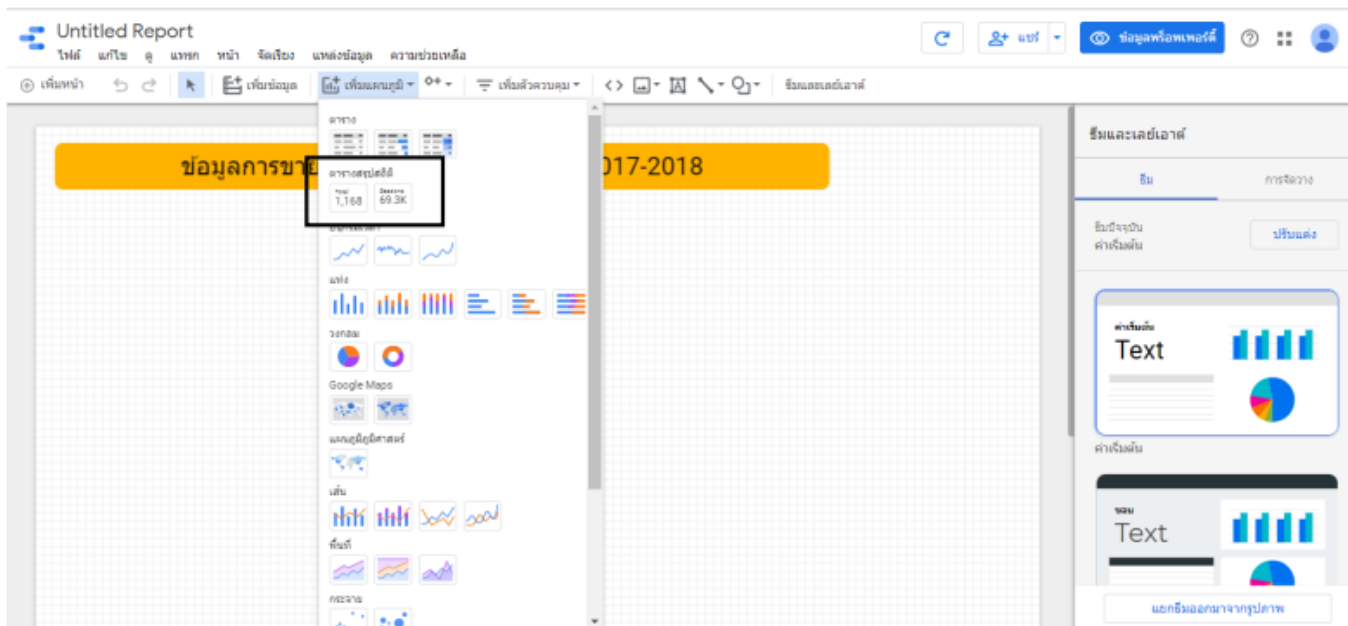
Untitled Report
ไฟล์ แก้ไข ดู แทรก หน้า จัดเรียง แหล่งข้อมูล ความช่วยเหลือ

แชร์
ข้อมูลพร็อพเพอร์ตี้

เพิ่มหน้า
เพิ่มข้อมูล
เพิ่มแผนภูมิ
เพิ่มตัวควบคุม
ธีมและเลย์เอาต์

ข้อมูลการขาย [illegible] 017-2018

ตาราง
ตารางสรุปสถิติ
1,168
69.3K
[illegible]
แท่ง
วงกลม
Google Maps
แผนภูมิภูมิศาสตร์
เส้น
พื้นที่
กระจาย

ธีมและเลย์เอาต์
ธีม
การจัดวาง
ธีมปัจจุบัน
ค่าเริ่มต้น
ปรับแต่ง
ค่าเริ่มต้น
Text
ค่าเริ่มต้น
ขอบ
Text
แยกธีมออกมาจากรูปภาพ